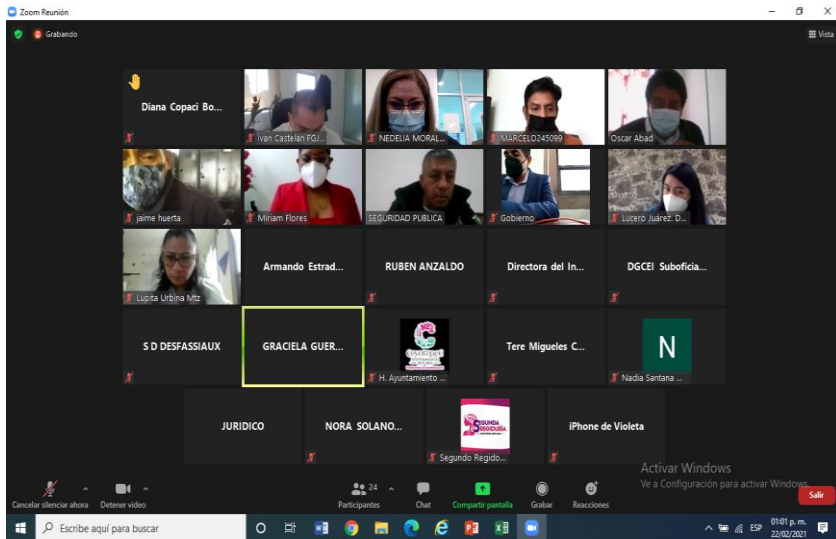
Zoom Reunión

Grabando

Vista

Diana Copaci Bo...

Ivan Castelan FGJ...

NEDELIA MORAL...

MARCELO245099

Oscar Abad

jaime huerta

Miriam Flores

SEGURIDAD PUBLICA

Gobierno

Lucero Juárez. D...

Lupita Urbina Mtz

Armando Estrad...

RUBEN ANZALDO

Directora del In...

DGCEI Subofícia...

S D DESFASSIAUX

GRACIELA GUER...

H. Ayuntamiento ...

Tere Migueles C...

N

Nadia Santana ...

JURIDICO

NORA SOLANO...

SEGUNDA REGIDURÍA

Segundo Regido...

iPhone de Violeta

Activar Windows
Ve a Configuración para activar Windows.

Cancelar silenciar ahora

Detener vídeo

24

Participantes

Chat

Compartir pantalla

Grabar

Reacciones

Salir

Escribe aquí para buscar

ESP

01:01 p. m.
22/02/2021